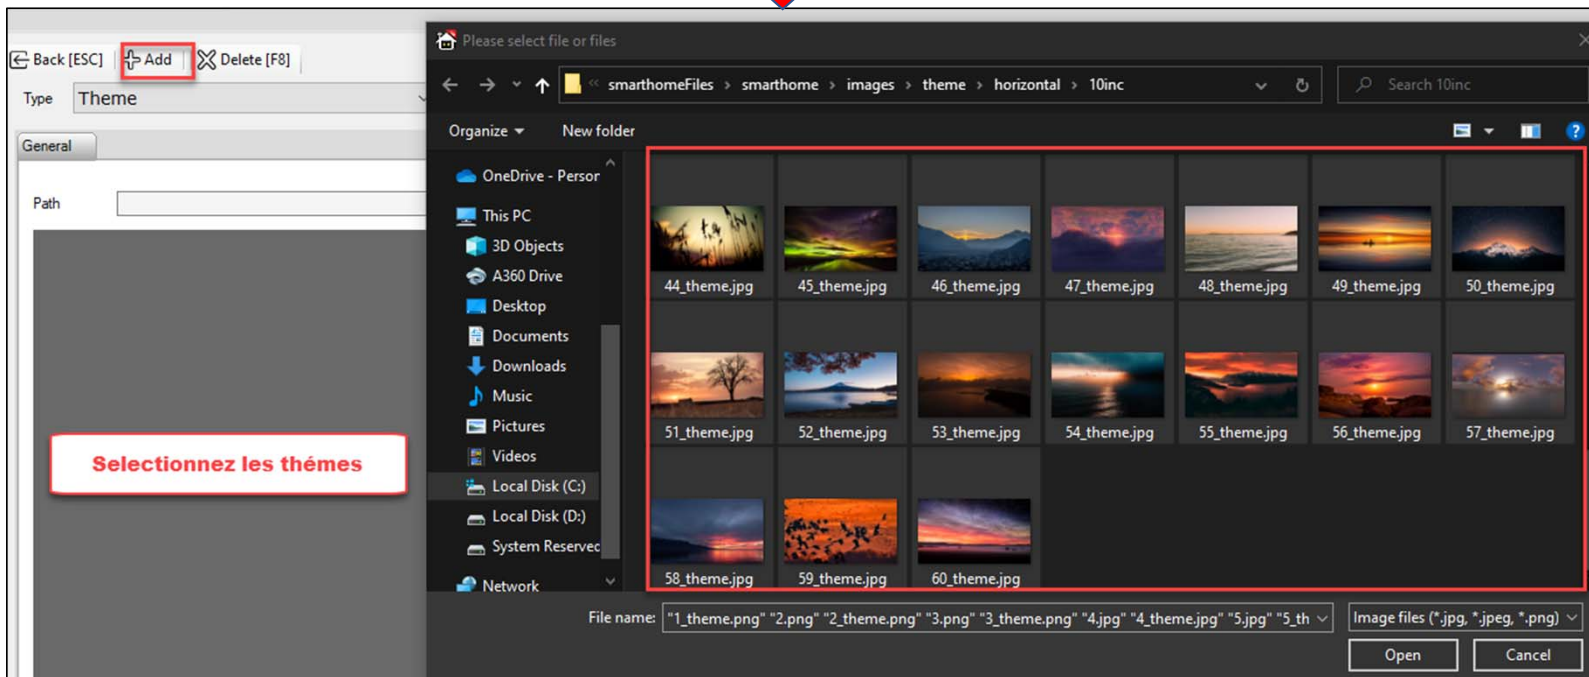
Back [ESC] Add Delete [F8]
Type Theme
General
Path

Selectionnez les thémes

Please select file or files
« smarthomeFiles › smarthome › images › theme › horizontal › 10inc
Search 10inc
Organize New folder
OneDrive - Persor
This PC
3D Objects
A360 Drive
Desktop
Documents
Downloads
Music
Pictures
Videos
Local Disk (C:)
Local Disk (D:)
System Reservec
Network

44_theme.jpg 45_theme.jpg 46_theme.jpg 47_theme.jpg 48_theme.jpg 49_theme.jpg 50_theme.jpg
51_theme.jpg 52_theme.jpg 53_theme.jpg 54_theme.jpg 55_theme.jpg 56_theme.jpg 57_theme.jpg
58_theme.jpg 59_theme.jpg 60_theme.jpg

File name: "1_theme.png" "2.png" "2_theme.png" "3.png" "3_theme.png" "4.jpg" "4_theme.jpg" "5.jpg" "5_th
Image files (*.jpg, *.jpeg, *.png)
Open Cancel